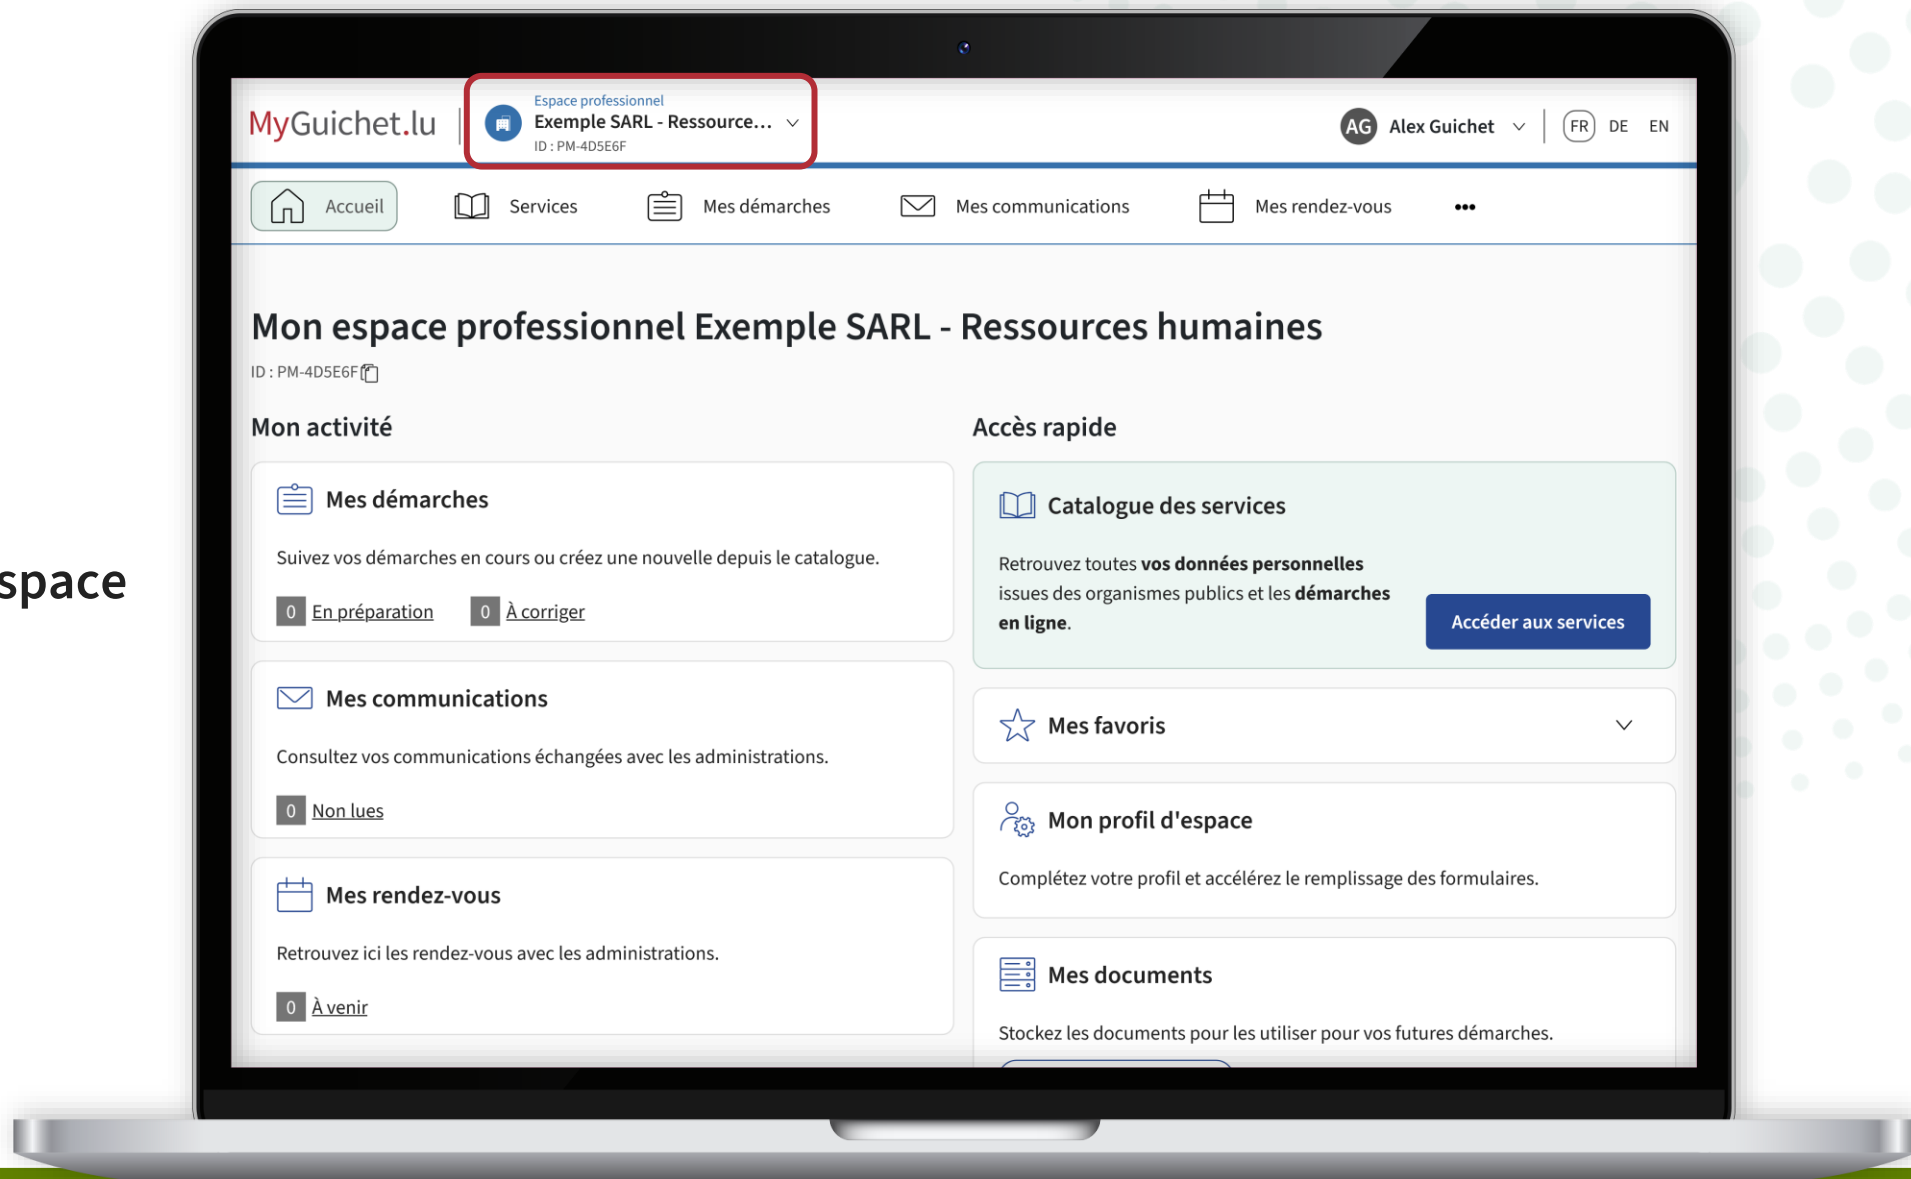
space

MyGuichet.lu

Espace professionnel
Exemple SARL - Ressource...
ID : PM-4D5E6F

AG Alex Guichet

FR DE EN

Accueil Services Mes démarches Mes communications Mes rendez-vous •••

Mon espace professionnel Exemple SARL - Ressources humaines
ID : PM-4D5E6F

Mon activité

Mes démarches
Suivez vos démarches en cours ou créez une nouvelle depuis le catalogue.
0 En préparation 0 À corriger

Mes communications
Consultez vos communications échangées avec les administrations.
0 Non lues

Mes rendez-vous
Retrouvez ici les rendez-vous avec les administrations.
0 À venir

Accès rapide

Catalogue des services
Retrouvez toutes **vos données personnelles** issues des organismes publics et les **démarches en ligne**.
Accéder aux services

Mes favoris

Mon profil d'espace
Complétez votre profil et accélérez le remplissage des formulaires.

Mes documents
Stockez les documents pour les utiliser pour vos futures démarches.